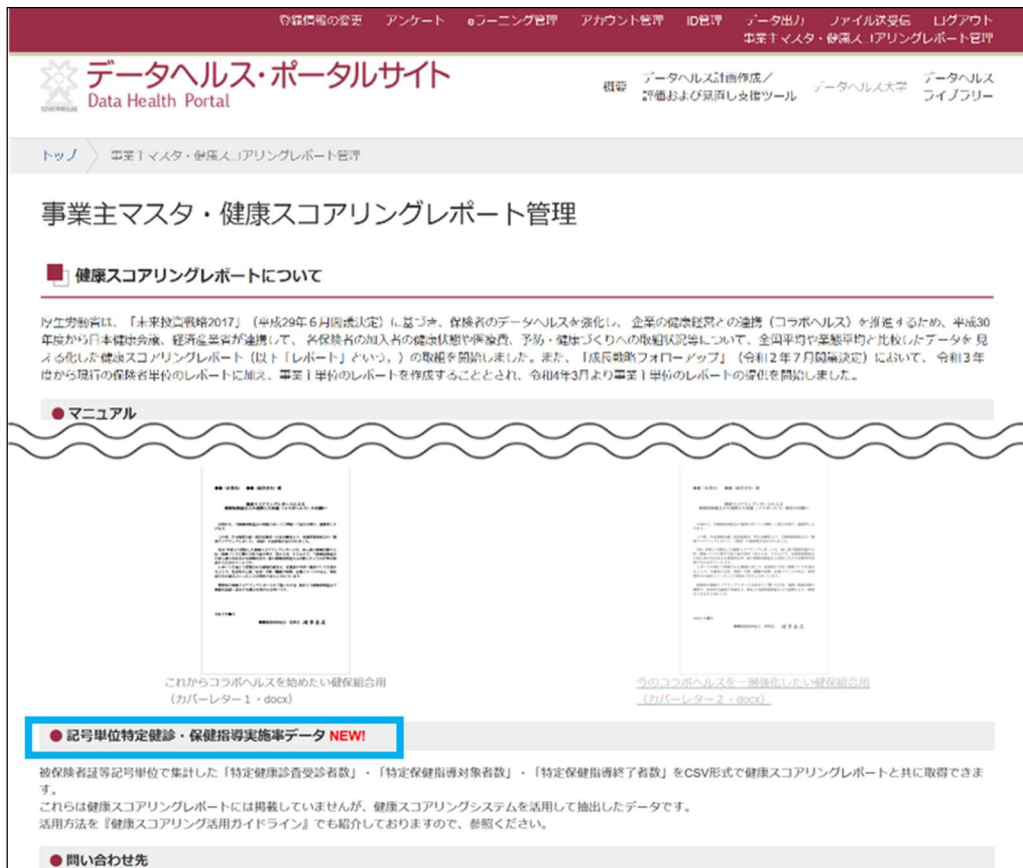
登録情報の変更　アンケート　eラーニング管理　アカウント管理　ID管理　データ出力　ファイル送受信　ログアウト
事業主マスタ・健康スコアリングレポート管理

データヘルス・ポータルサイト
Data Health Portal

概要　データヘルス計画作成／評価および見直し支援ツール　データヘルス大学　データヘルスライブラリー

トップ　事業主マスタ・健康スコアリングレポート管理

事業主マスタ・健康スコアリングレポート管理

健康スコアリングレポートについて

厚生労働省は、「未来投資戦略2017」（平成29年６月閣議決定）に基づき、保険者のデータヘルスを強化し、企業の健康経営との連携（コラボヘルス）を推進するため、平成30年度から日本健康会議、経済産業省が連携して、各保険者の加入者の健康状態や医療費、予防・健康づくりへの取組状況等について、全国平均や業態平均と比較したデータを見える化した健康スコアリングレポート（以下「レポート」という。）の取組を開始しました。また、「成長戦略フォローアップ」（令和２年７月閣議決定）において、令和３年度から現行の保険者単位のレポートに加え、事業主単位のレポートを作成することとされ、令和4年3月より事業主単位のレポートの提供を開始しました。

● マニュアル

これからコラボヘルスを始めたい健保組合用
（カバーレター１・docx）

今のコラボヘルスを一層強化したい健保組合用
（カバーレター２・docx）

● 記号単位特定健診・保健指導実施率データ NEW!

被保険者証等記号単位で集計した「特定健康診査受診者数」・「特定保健指導対象者数」・「特定保健指導終了者数」をCSV形式で健康スコアリングレポートと共に取得できます。
これらは健康スコアリングレポートには掲載していませんが、健康スコアリングシステムを活用して抽出したデータです。
活用方法を『健康スコアリング活用ガイドライン』でも紹介しておりますので、参照ください。

● 問い合わせ先